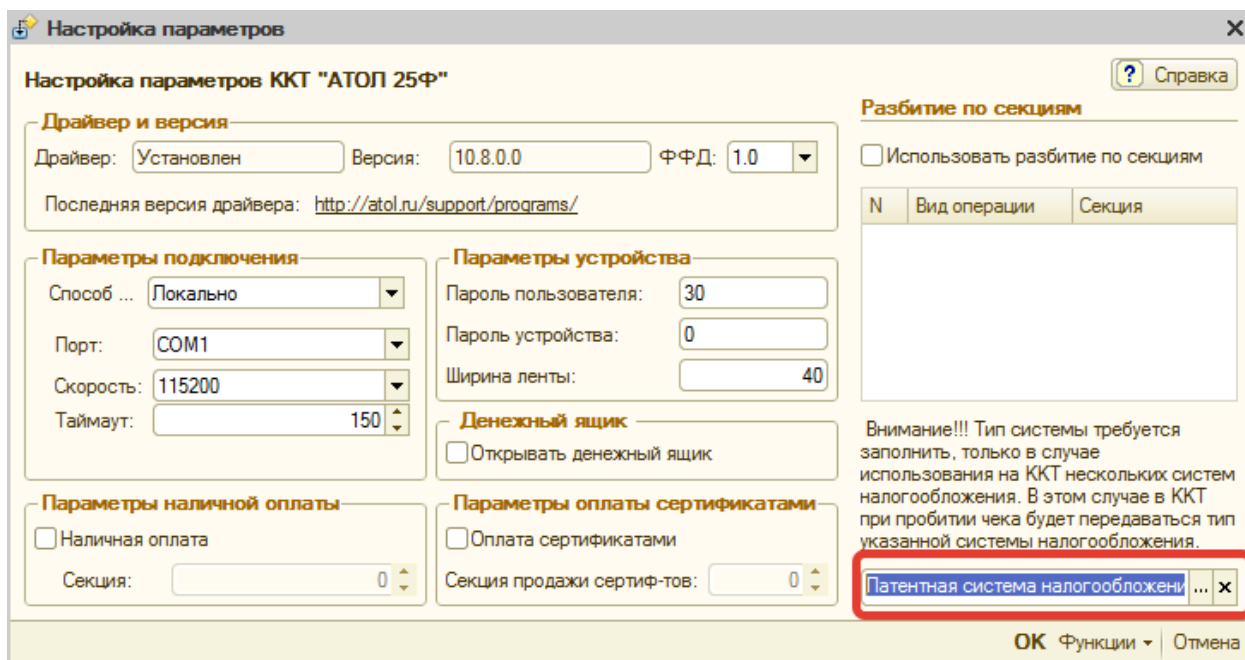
Настройка параметров

Настройка параметров ККТ "АТОЛ 25Ф"

? Справка

Драйвер и версия

Драйвер: Установлен Версия: 10.8.0.0 ФФД: 1.0

Последняя версия драйвера: http://atol.ru/support/programs/

Параметры подключения

Способ ... Локально

Порт: COM1

Скорость: 115200

Таймаут: 150

Параметры устройства

Пароль пользователя: 30

Пароль устройства: 0

Ширина ленты: 40

Денежный ящик

Открывать денежный ящик

Параметры наличной оплаты

Наличная оплата

Секция: 0

Параметры оплаты сертификатами

Оплата сертификатами

Секция продажи сертиф-тов: 0

Разбитие по секциям

Использовать разбитие по секциям

| N | Вид операции | Секция |
|---|---|---|

Внимание!!! Тип системы требуется заполнить, только в случае использования на ККТ нескольких систем налогообложения. В этом случае в ККТ при пробитии чека будет передаваться тип указанной системы налогообложения.

Патентная система налогообложени ... ×

OK Функции Отмена